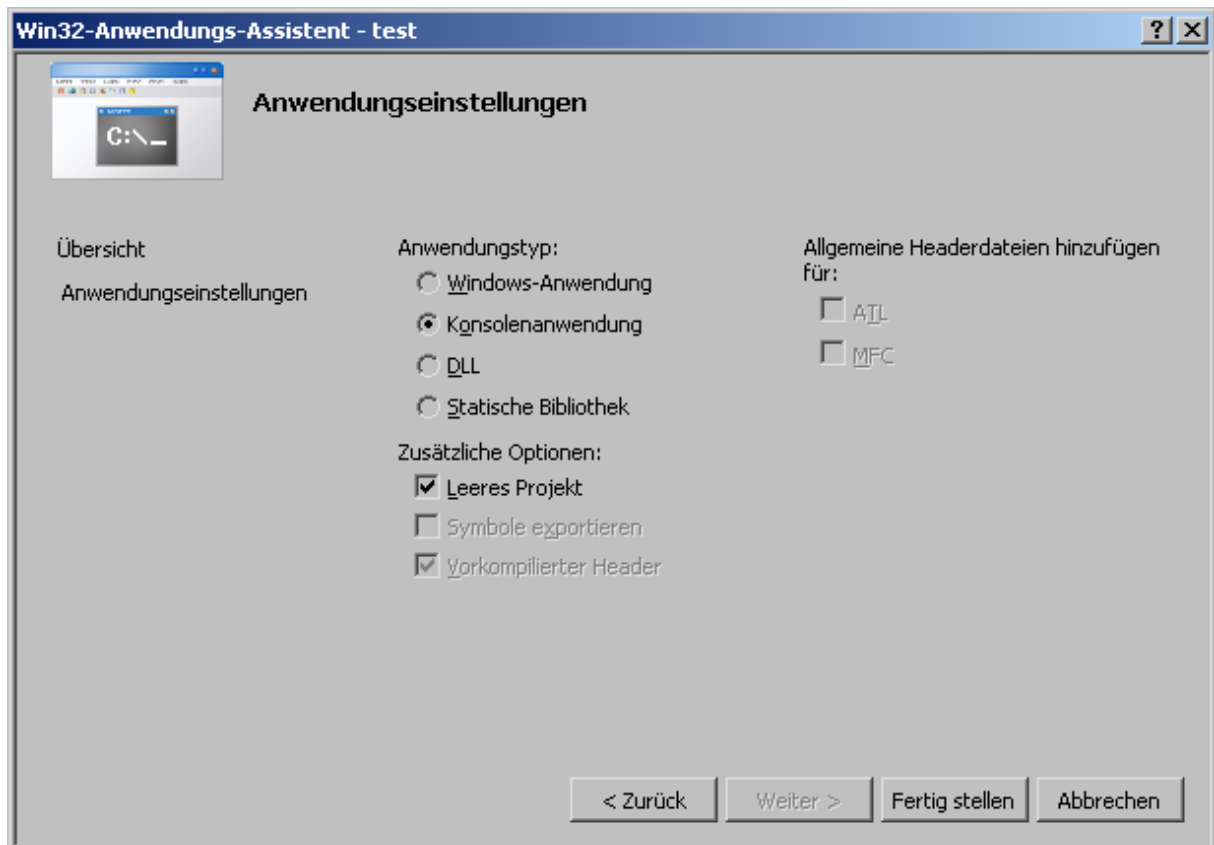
Win32-Anwendungs-Assistent - test

?

X

C:\_

Anwendungseinstellungen

Übersicht

Anwendungseinstellungen

Anwendungstyp:

Windows-Anwendung

Konsolenanwendung

DLL

Statische Bibliothek

Zusätzliche Optionen:

Leeres Projekt

Symbole exportieren

Vorkompilierter Header

Allgemeine Headerdateien hinzufügen für:

ATL

MFC

< Zurück

Weiter >

Fertig stellen

Abbrechen